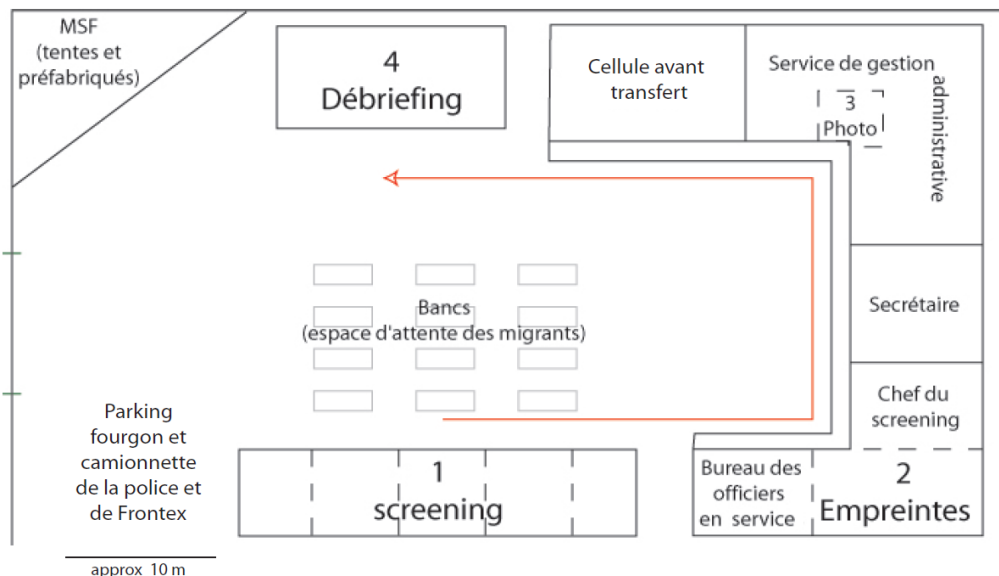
MSF
(tentes et préfabriqués)

4
Débriefing

Cellule avant transfert

Service de gestion administrative

3
Photo

Bancs
(espace d'attente des migrants)

Secrétaire

Chef du screening

Parking fourgon et camionnette de la police et de Frontex

1
screening

Bureau des officiers en service

2
Empreintes

approx 10 m